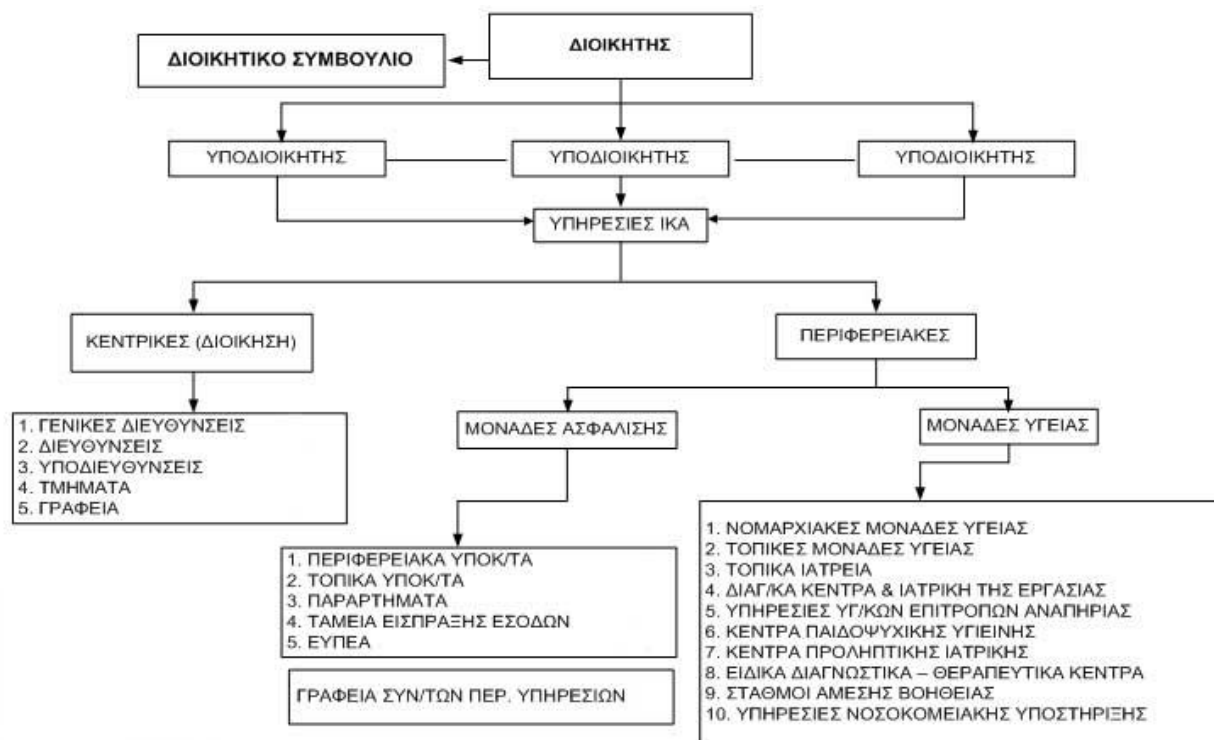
ΔΙΟΙΚΗΤΙΚΟ ΣΥΜΒΟΥΛΙΟ

ΔΙΟΙΚΗΤΗΣ

ΥΠΟΔΙΟΙΚΗΤΗΣ

ΥΠΟΔΙΟΙΚΗΤΗΣ

ΥΠΟΔΙΟΙΚΗΤΗΣ

ΥΠΗΡΕΣΙΕΣ ΙΚΑ

ΚΕΝΤΡΙΚΕΣ (ΔΙΟΙΚΗΣΗ)

ΠΕΡΙΦΕΡΕΙΑΚΕΣ

1. ΓΕΝΙΚΕΣ ΔΙΕΥΘΥΝΣΕΙΣ
2. ΔΙΕΥΘΥΝΣΕΙΣ
3. ΥΠΟΔΙΕΥΘΥΝΣΕΙΣ
4. ΤΜΗΜΑΤΑ
5. ΓΡΑΦΕΙΑ

ΜΟΝΑΔΕΣ ΑΣΦΑΛΙΣΗΣ

ΜΟΝΑΔΕΣ ΥΓΕΙΑΣ

1. ΠΕΡΙΦΕΡΕΙΑΚΑ ΥΠΟΚ/ΤΑ
2. ΤΟΠΙΚΑ ΥΠΟΚ/ΤΑ
3. ΠΑΡΑΡΤΗΜΑΤΑ
4. ΤΑΜΕΙΑ ΕΙΣΠΡΑΞΗΣ ΕΣΟΔΩΝ
5. ΕΥΠΕΑ

ΓΡΑΦΕΙΑ ΣΥΝ/ΤΩΝ ΠΕΡ. ΥΠΗΡΕΣΙΩΝ

1. ΝΟΜΑΡΧΙΑΚΕΣ ΜΟΝΑΔΕΣ ΥΓΕΙΑΣ
2. ΤΟΠΙΚΕΣ ΜΟΝΑΔΕΣ ΥΓΕΙΑΣ
3. ΤΟΠΙΚΑ ΙΑΤΡΕΙΑ
4. ΔΙΑΓ/ΚΑ ΚΕΝΤΡΑ & ΙΑΤΡΙΚΗ ΤΗΣ ΕΡΓΑΣΙΑΣ
5. ΥΠΗΡΕΣΙΕΣ ΥΓ/ΚΩΝ ΕΠΙΤΡΟΠΩΝ ΑΝΑΠΗΡΙΑΣ
6. ΚΕΝΤΡΑ ΠΑΙΔΟΨΥΧΙΚΗΣ ΥΓΙΕΙΝΗΣ
7. ΚΕΝΤΡΑ ΠΡΟΛΗΠΤΙΚΗΣ ΙΑΤΡΙΚΗΣ
8. ΕΙΔΙΚΑ ΔΙΑΓΝΩΣΤΙΚΑ – ΘΕΡΑΠΕΥΤΙΚΑ ΚΕΝΤΡΑ
9. ΣΤΑΘΜΟΙ ΑΜΕΣΗΣ ΒΟΗΘΕΙΑΣ
10. ΥΠΗΡΕΣΙΕΣ ΝΟΣΟΚΟΜΕΙΑΚΗΣ ΥΠΟΣΤΗΡΙΞΗΣ